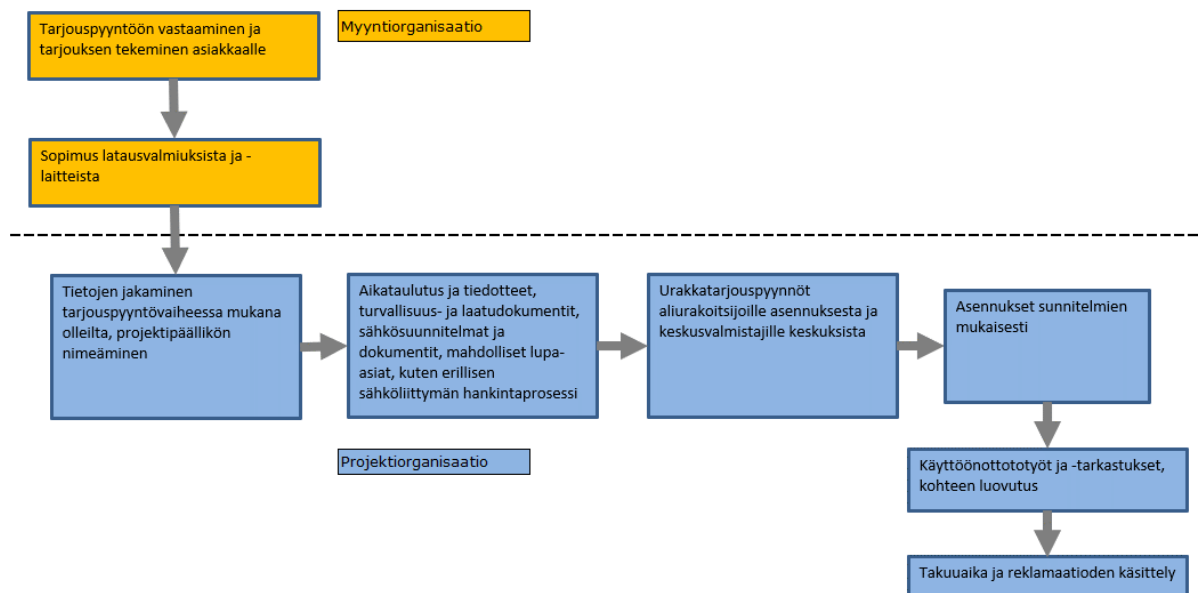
Tarjouspyyntöön vastaaminen ja tarjouksen tekeminen asiakkaalle

Myyntiorganisaatio

Sopimus latausvalmiuksista ja -laitteista

Tietojen jakaminen tarjouspyyntövaiheessa mukana olleilta, projektipäällikön nimeäminen

Aikataulutus ja tiedotteet, turvallisuus- ja laatudokumentit, sähkösuunnitelmat ja dokumentit, mahdolliset lupa-asiat, kuten erillisen sähköliittymän hankintaprosessi

Urakkatarjouspyynnöt aliurakoitsijoille asennuksesta ja keskusvalmistajille keskuksista

Asennukset sunnitelmien mukaisesti

Projektiorganisaatio

Käyttöönottototyöt ja -tarkastukset, kohteen luovutus

Takuuaika ja reklamaatioden käsittely